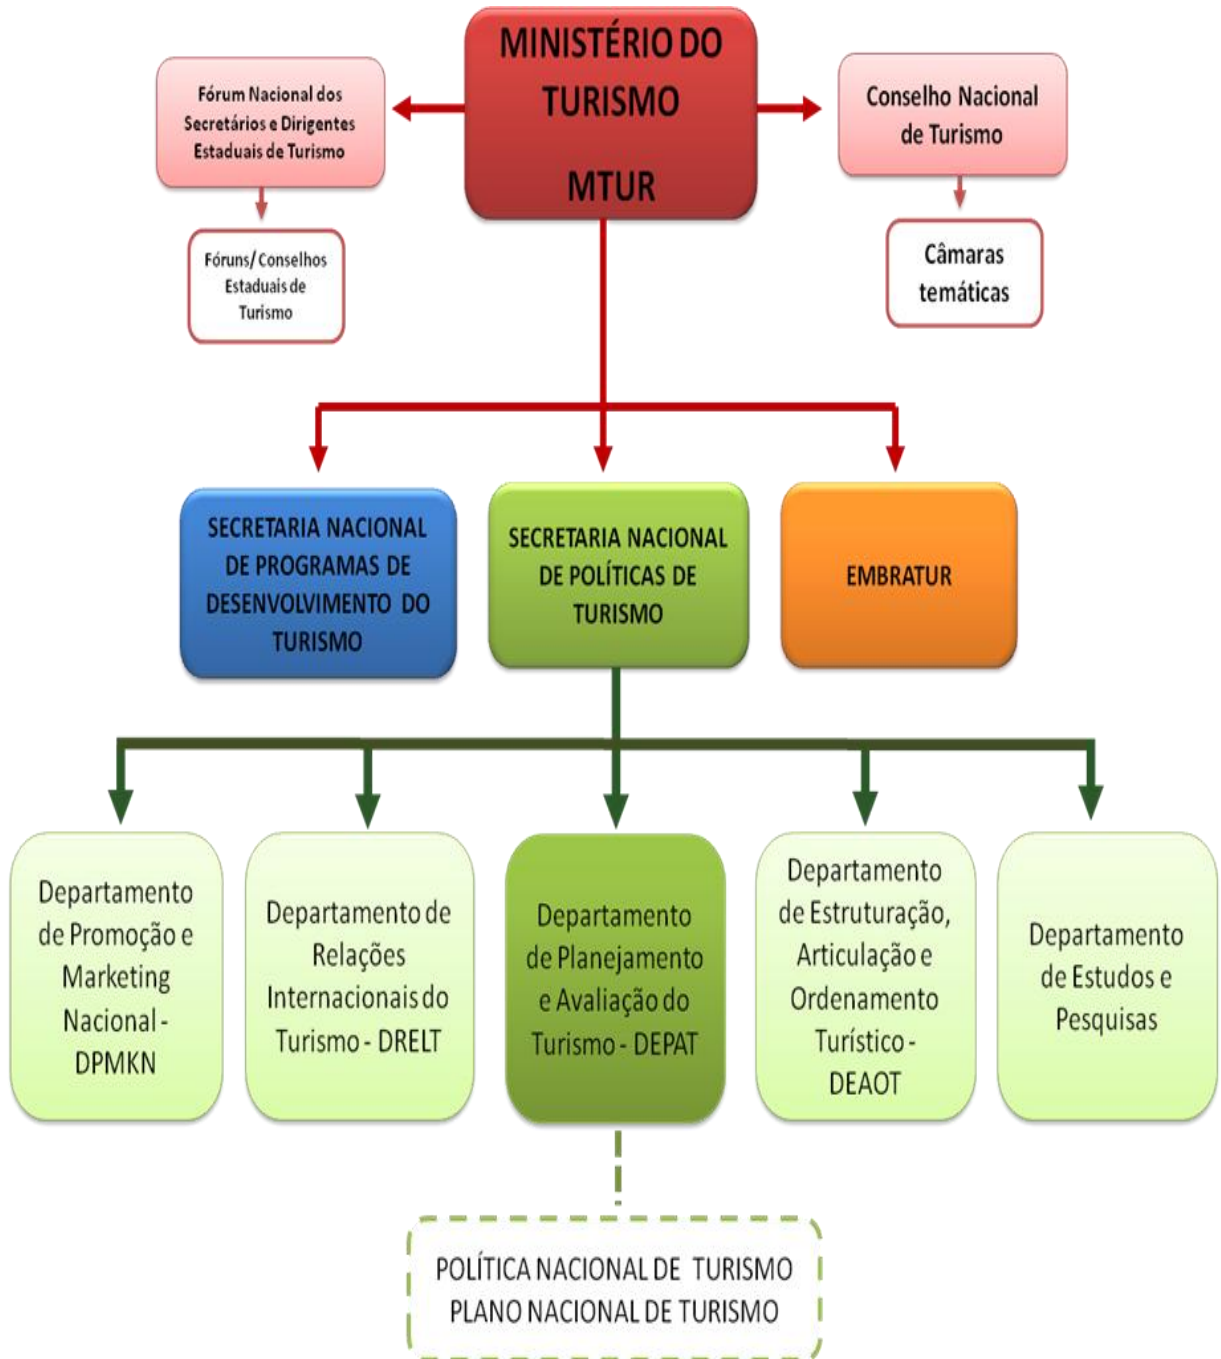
MINISTÉRIO DO TURISMO

MTUR

Fórum Nacional dos Secretários e Dirigentes Estaduais de Turismo

Fóruns/ Conselhos Estaduais de Turismo

Conselho Nacional de Turismo

Câmaras temáticas

SECRETARIA NACIONAL DE PROGRAMAS DE DESENVOLVIMENTO DO TURISMO

SECRETARIA NACIONAL DE POLÍTICAS DE TURISMO

EMBRATUR

Departamento de Promoção e Marketing Nacional - DPMKN

Departamento de Relações Internacionais do Turismo - DRELT

Departamento de Planejamento e Avaliação do Turismo - DEPAT

Departamento de Estruturação, Articulação e Ordenamento Turístico - DEAOT

Departamento de Estudos e Pesquisas

POLÍTICA NACIONAL DE TURISMO
PLANO NACIONAL DE TURISMO